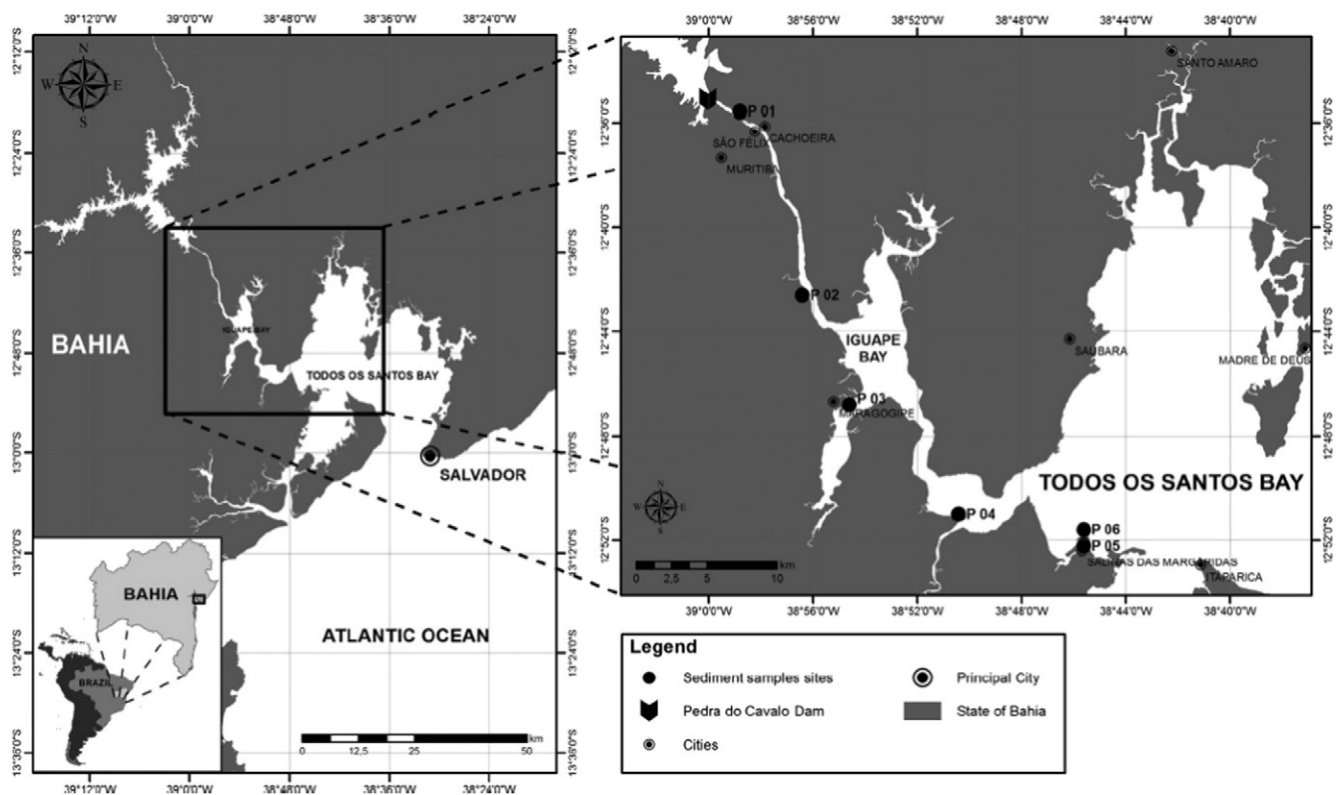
39°12'0"W 39°0'0"W 38°48'0"W 38°36'0"W 38°24'0"W

12°12'0"S 12°24'0"S 12°36'0"S 12°48'0"S 13°0'0"S 13°12'0"S 13°24'0"S 13°36'0"S

N W E S

BAHIA

IGUAPE BAY

TODOS OS SANTOS BAY

SALVADOR

ATLANTIC OCEAN

BAHIA

BRAZIL

0 12,5 25 50 km

39°12'0"W 39°0'0"W 38°48'0"W 38°36'0"W 38°24'0"W

39°0'0"W 38°56'0"W 38°52'0"W 38°48'0"W 38°44'0"W 38°40'0"W

12°36'0"S 12°40'0"S 12°44'0"S 12°48'0"S 12°52'0"S

SANTO AMARO

P 01

SÃO FELIX

CACHOEIRA

MURITIBA

P 02

IGUAPE BAY

SAUBARA

MADRE DE DEUS

P 03

MARAGOGIPE

TODOS OS SANTOS BAY

N W E S

P 04

P 06

P 05

SALINAS DAS MARGARIDAS

ITAPARICA

0 2,5 5 10 km

39°0'0"W 38°56'0"W 38°52'0"W 38°48'0"W 38°44'0"W 38°40'0"W

Legend

Sediment samples sites

Pedra do Cavalo Dam

Cities

Principal City

State of Bahia